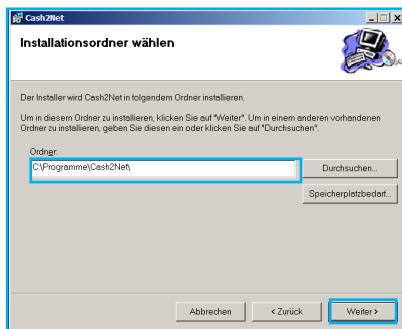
Cash2Net

Installationsordner wählen

Der Installer wird Cash2Net in folgendem Ordner installieren.

Um in diesem Ordner zu installieren, klicken Sie auf "Weiter". Um in einem anderen vorhandenen Ordner zu installieren, geben Sie diesen ein oder klicken Sie auf "Durchsuchen".

Ordner:

C:\Programme\Cash2Net\

Durchsuchen...

Speicherplatzbedarf...

Abbrechen

< Zurück

Weiter >